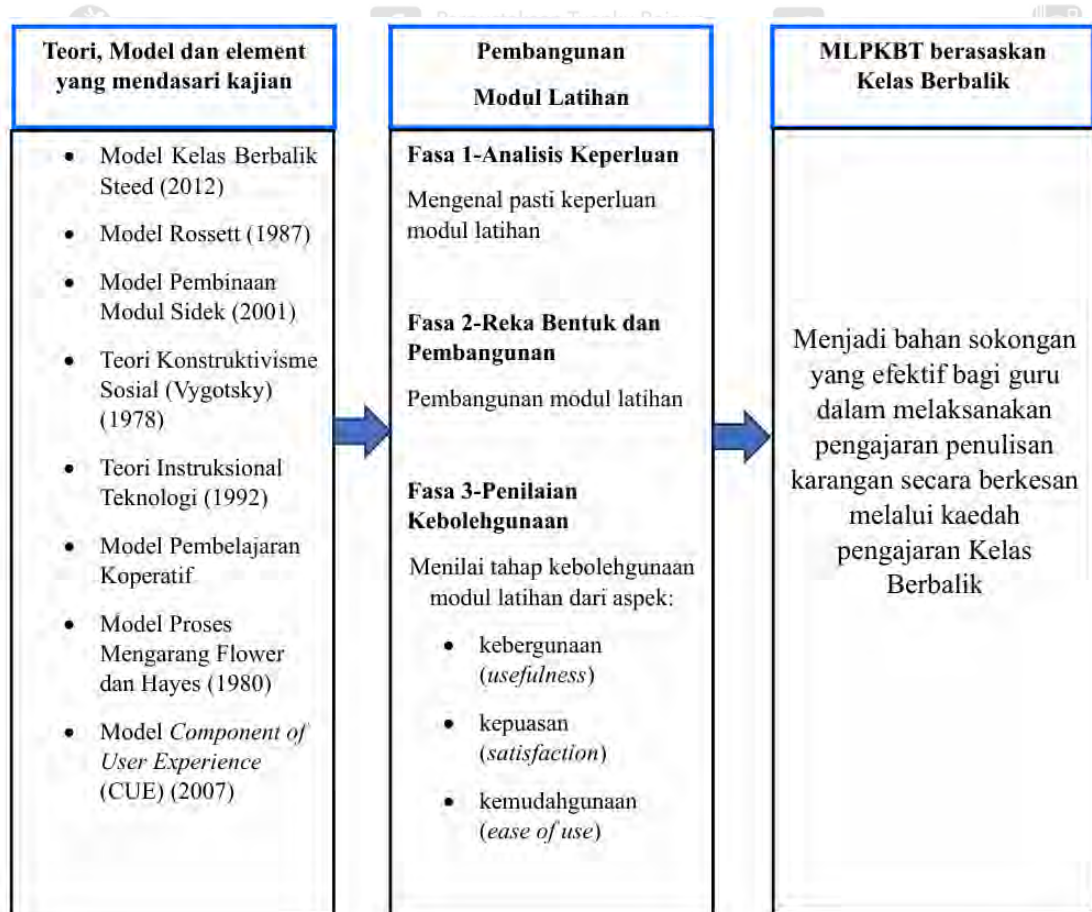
Teori, Model dan element yang mendasari kajian

- Model Kelas Berbalik Steed (2012)
- Model Rossett (1987)
- Model Pembinaan Modul Sidek (2001)
- Teori Konstruktivisme Sosial (Vygotsky) (1978)
- Teori Instruksional Teknologi (1992)
- Model Pembelajaran Koperatif
- Model Proses Mengarang Flower dan Hayes (1980)
- Model *Component of User Experience* (CUE) (2007)

Pembangunan

Modul Latihan

Fasa 1-Analisis Keperluan

Mengenal pasti keperluan modul latihan

Fasa 2-Reka Bentuk dan Pembangunan

Pembangunan modul latihan

Fasa 3-Penilaian Kebolehgunaan

Menilai tahap kebolehgunaan modul latihan dari aspek:

- kebergunaan (*usefulness*)
- kepuasan (*satisfaction*)
- kemudahgunaan (*ease of use*)

MLPKBT berasaskan Kelas Berbalik

Menjadi bahan sokongan yang efektif bagi guru dalam melaksanakan pengajaran penulisan karangan secara berkesan melalui kaedah pengajaran Kelas Berbalik